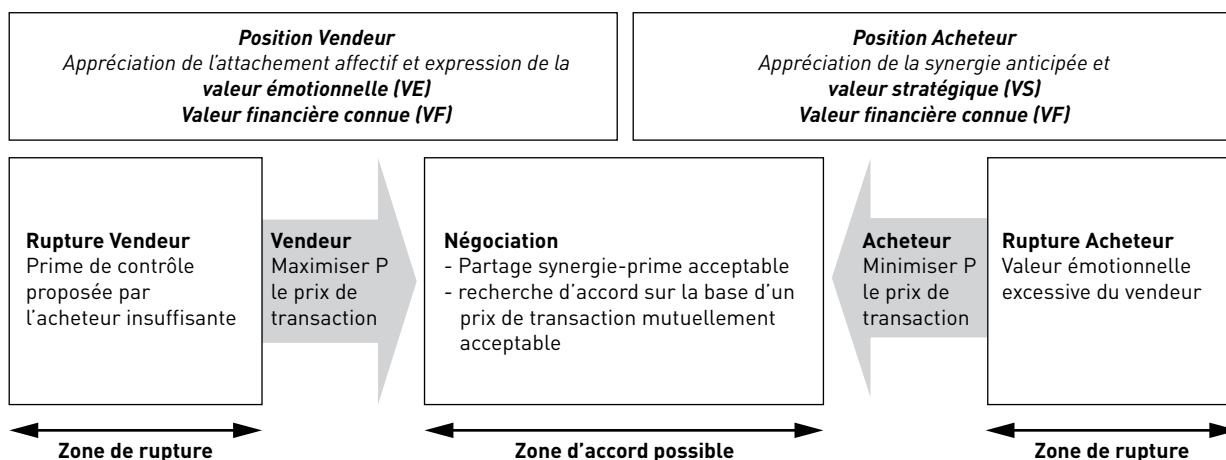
**Position Vendeur**
Appréciation de l'attachement affectif et expression de la **valeur émotionnelle (VE)**
**Valeur financière connue (VF)**

**Position Acheteur**
Appréciation de la synergie anticipée et **valeur stratégique (VS)**
**Valeur financière connue (VF)**

**Rupture Vendeur**
Prime de contrôle proposée par l'acheteur insuffisante

**Vendeur**
Maximiser P le prix de transaction

**Négociation**
- Partage synergie-prime acceptable
- recherche d'accord sur la base d'un prix de transaction mutuellement acceptable

**Acheteur**
Minimiser P le prix de transaction

**Rupture Acheteur**
Valeur émotionnelle excessive du vendeur

**Zone de rupture**

**Zone d'accord possible**

**Zone de rupture**